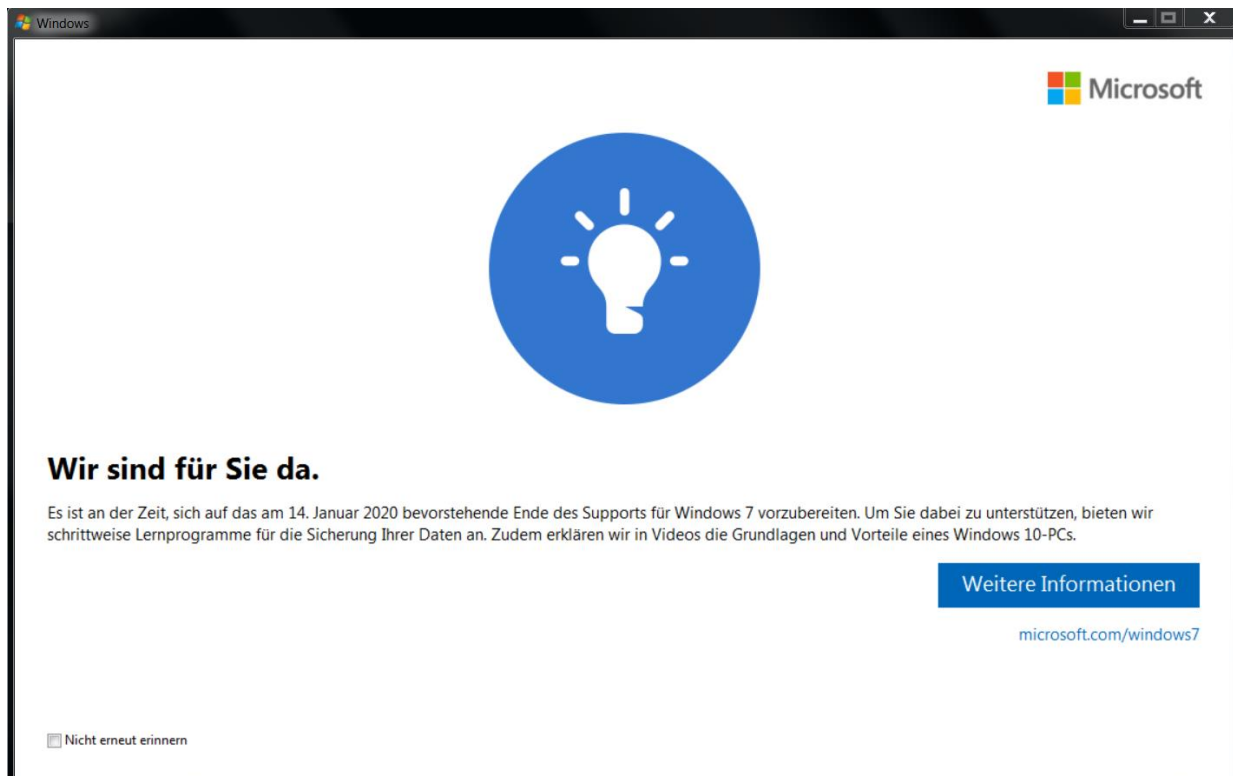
Windows

Microsoft

Wir sind für Sie da.

Es ist an der Zeit, sich auf das am 14. Januar 2020 bevorstehende Ende des Supports für Windows 7 vorzubereiten. Um Sie dabei zu unterstützen, bieten wir schrittweise Lernprogramme für die Sicherung Ihrer Daten an. Zudem erklären wir in Videos die Grundlagen und Vorteile eines Windows 10-PCs.

Weitere Informationen

microsoft.com/windows7

Nicht erneut erinnern